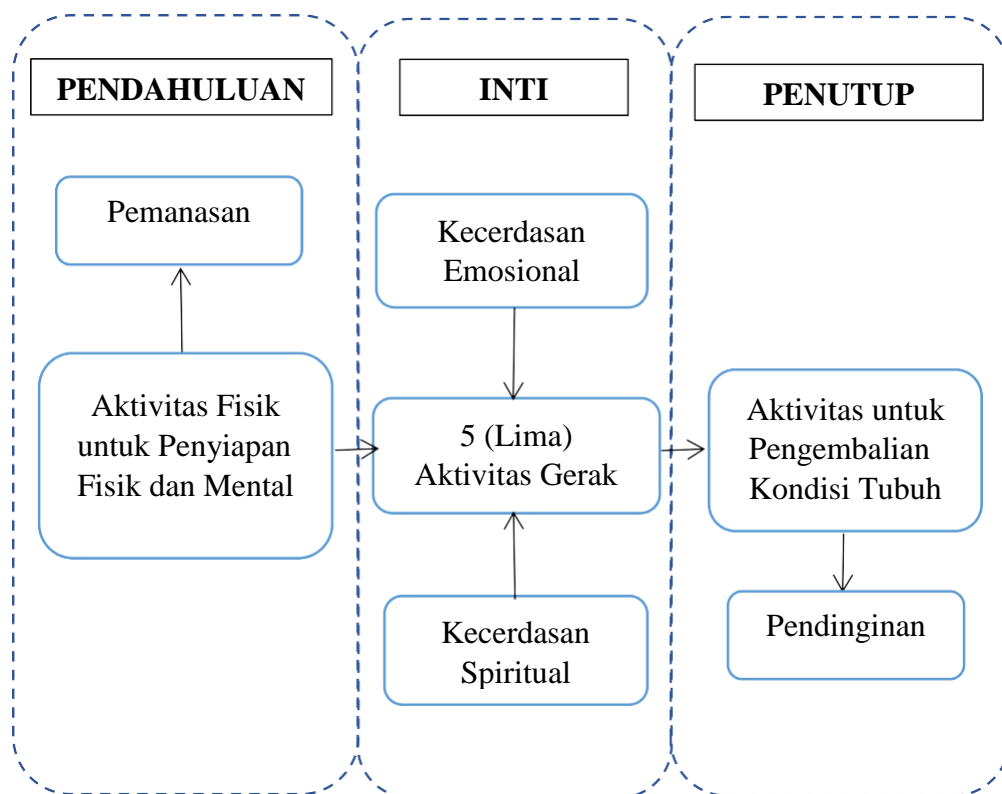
PENDAHULUAN

Pemanasan

Aktivitas Fisik untuk Penyiapan Fisik dan Mental

INTI

Kecerdasan Emosional

5 (Lima) Aktivitas Gerak

Kecerdasan Spiritual

PENUTUP

Aktivitas untuk Pengembalian Kondisi Tubuh

Pendinginan